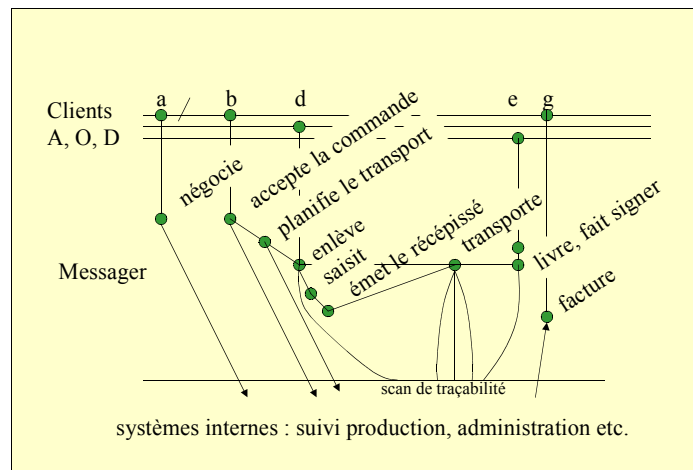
Clients
A, O, D
a
b
d
e
g
négocie
accepte la commande
planifie le transport
enlève
saisit
émet le récépissé
transporte
livre, fait signer
facture
Messager
scan de traçabilité
systèmes internes : suivi production, administration etc.